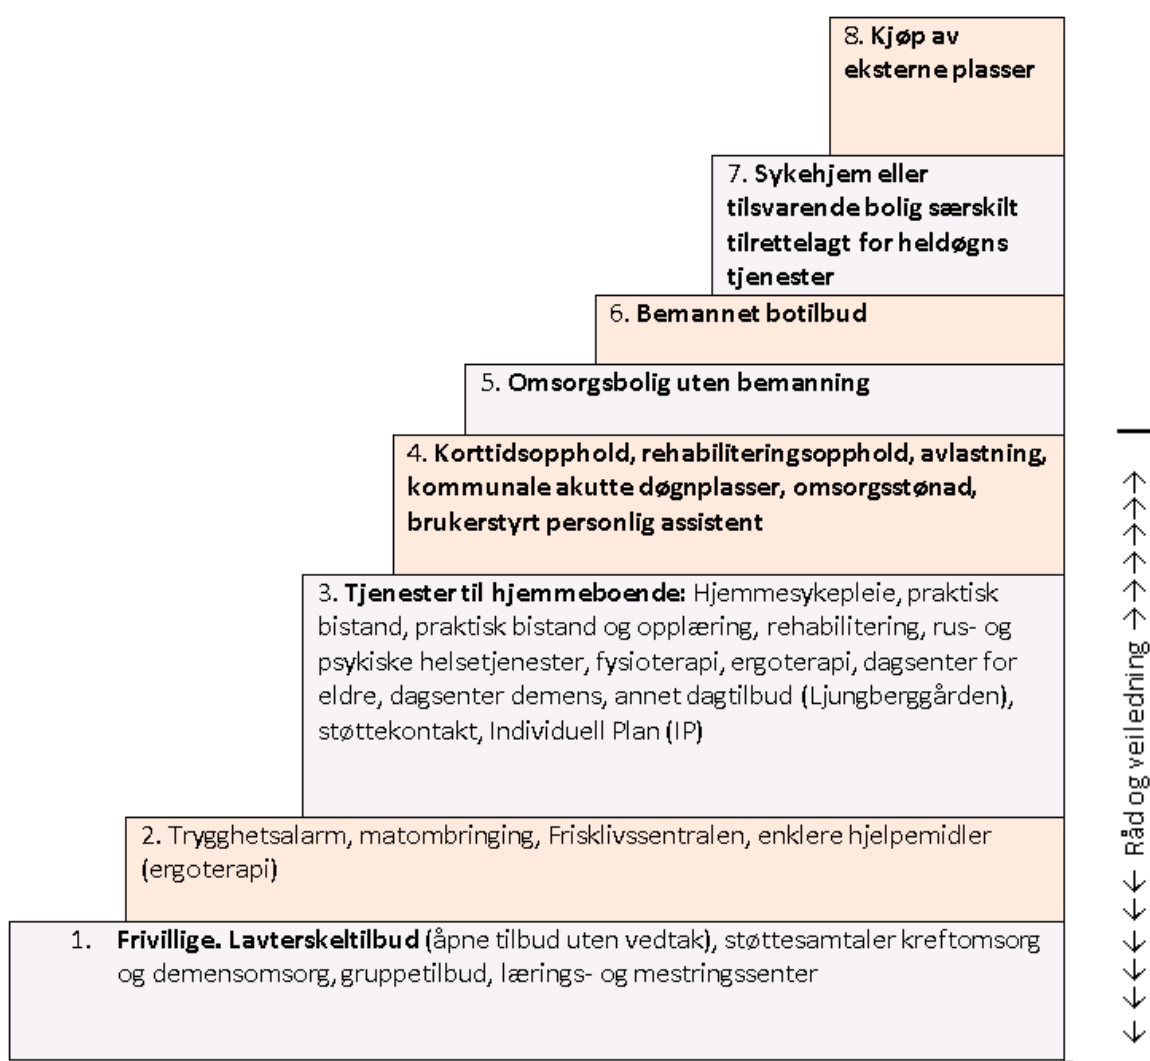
8. **Kjøp av eksterne plasser**

7. **Sykehjem eller tilsvarende bolig særskilt tilrettelagt for heldøgns tjenester**

6. **Bemannet botilbud**

5. **Omsorgsbolig uten bemanning**

4. **Korttidsopphold, rehabiliteringsopphold, avlastning, kommunale akutte døgnplasser, omsorgsstønad, brukerstyrt personlig assistent**

3. **Tjenester til hjemmeboende:** Hjemmesykepleie, praktisk bistand, praktisk bistand og opplæring, rehabilitering, rus- og psykiske helsetjenester, fysioterapi, ergoterapi, dagsenter for eldre, dagsenter demens, annet dagtilbud (Ljungberggården), støttekontakt, Individuell Plan (IP)

2. Trygghetsalarm, matombringing, Frisklivssentralen, enklere hjelpemidler (ergoterapi)

1. **Frivillige. Lavterskeltilbud** (åpne tilbud uten vedtak), støttesamtaler kreftomsorg og demensomsorg, gruppetilbud, lærings- og mestringssenter

← ← ← ← ← ← Råd og veiledning → → → → → → → → →